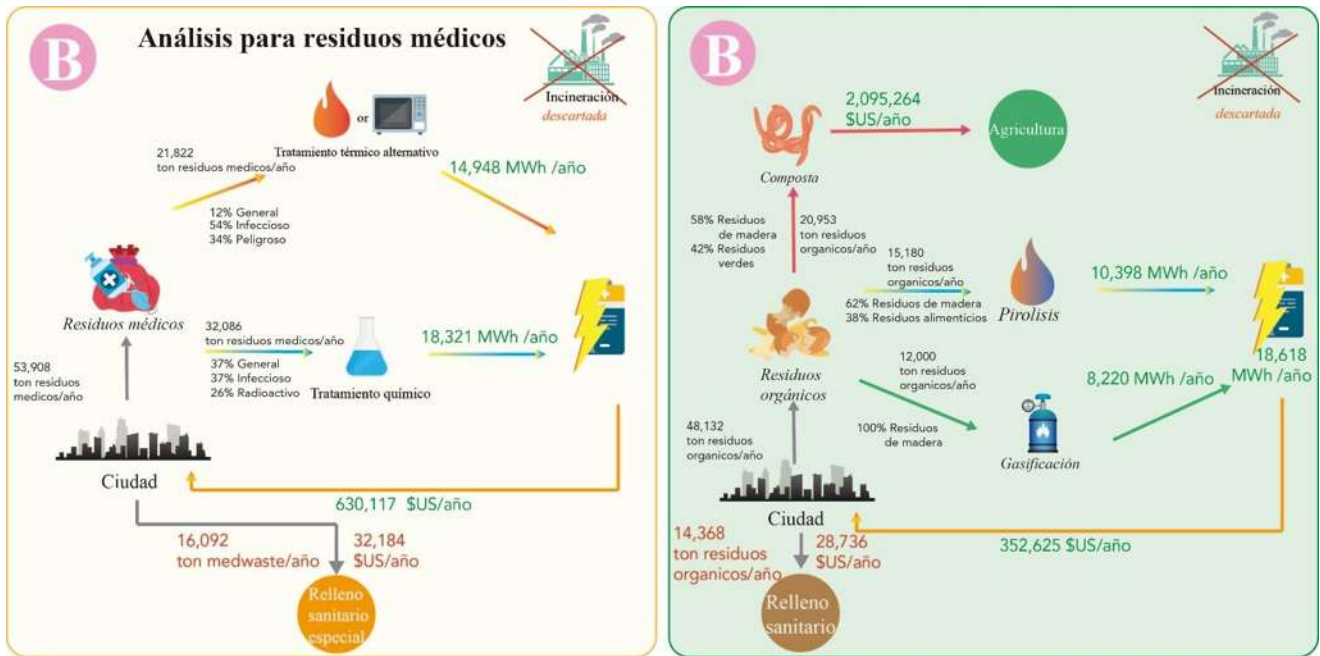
B

Análisis para residuos médicos

Incineración descartada

or

Tratamiento térmico alternativo

21,822 ton residuos medicos/año

14,948 MWh /año

12% General
54% Infeccioso
34% Peligroso

Residuos médicos

32,086 ton residuos medicos/año

37% General
37% Infeccioso
26% Radioactivo

Tratamiento químico

18,321 MWh /año

53,908 ton residuos medicos/año

Ciudad

630,117 $US/año

16,092 ton medwaste/año

32,184 $US/año

Relleno sanitario especial

B

Incineración descartada

2,095,264 $US/año

Agricultura

Composta

58% Residuos de madera
42% Residuos verdes

20,953 ton residuos organicos/año

15,180 ton residuos organicos/año

62% Residuos de madera
38% Residuos alimenticios

Pirolisis

10,398 MWh /año

Residuos orgánicos

12,000 ton residuos organicos/año

8,220 MWh /año

18,618 MWh /año

48,132 ton residuos organicos/año

100% Residuos de madera

Gasificación

Ciudad

352,625 $US/año

14,368 ton residuos organicos/año

28,736 $US/año

Relleno sanitario